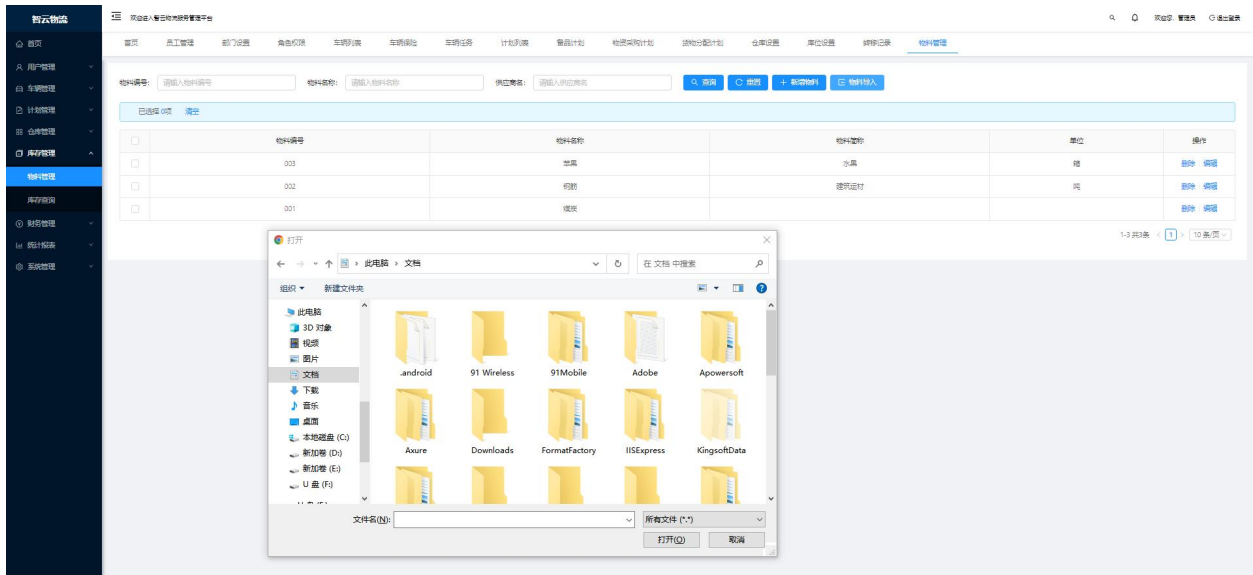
智云物流

欢迎进入智云物流服务管理平台

欢迎您，管理员　退出登录

首页
用户管理
车辆管理
计划管理
仓库管理
库存管理
物料管理
库存查询
财务管理
统计报表
系统管理

首页　员工管理　部门设置　角色权限　车辆列表　车辆保险　车辆任务　计划列表　备品计划　物资采购计划　货物分配计划　仓库设置　库位设置　移库记录　物料管理

物料编号: 请输入物料编号　物料名称: 请输入物料名称　供应商名: 请输入供应商　查询　重置　+ 新增物料　物料导入

已选择 0项　清空

| | 物料编号 | 物料名称 | 物料简称 | 单位 | 操作 |
|---|---|---|---|---|---|
| | 003 | 苹果 | 水果 | 箱 | 删除 编辑 |
| | 002 | 钢筋 | 建筑运材 | 吨 | 删除 编辑 |
| | 001 | 煤炭 | | | 删除 编辑 |

1-3 共3条 < 1 > 10条/页

打开

← → ↑ 此电脑 › 文档　在 文档 中搜索

组织 ▾　新建文件夹

此电脑
3D 对象
视频
图片
文档
下载
音乐
桌面
本地磁盘 (C:)
新加卷 (D:)
新加卷 (E:)
U 盘 (F:)

.android　91 Wireless　91Mobile　Adobe　Apowersoft
Axure　Downloads　FormatFactory　IISExpress　KingsoftData

文件名(N):　所有文件 (*.*)

打开(O)　取消